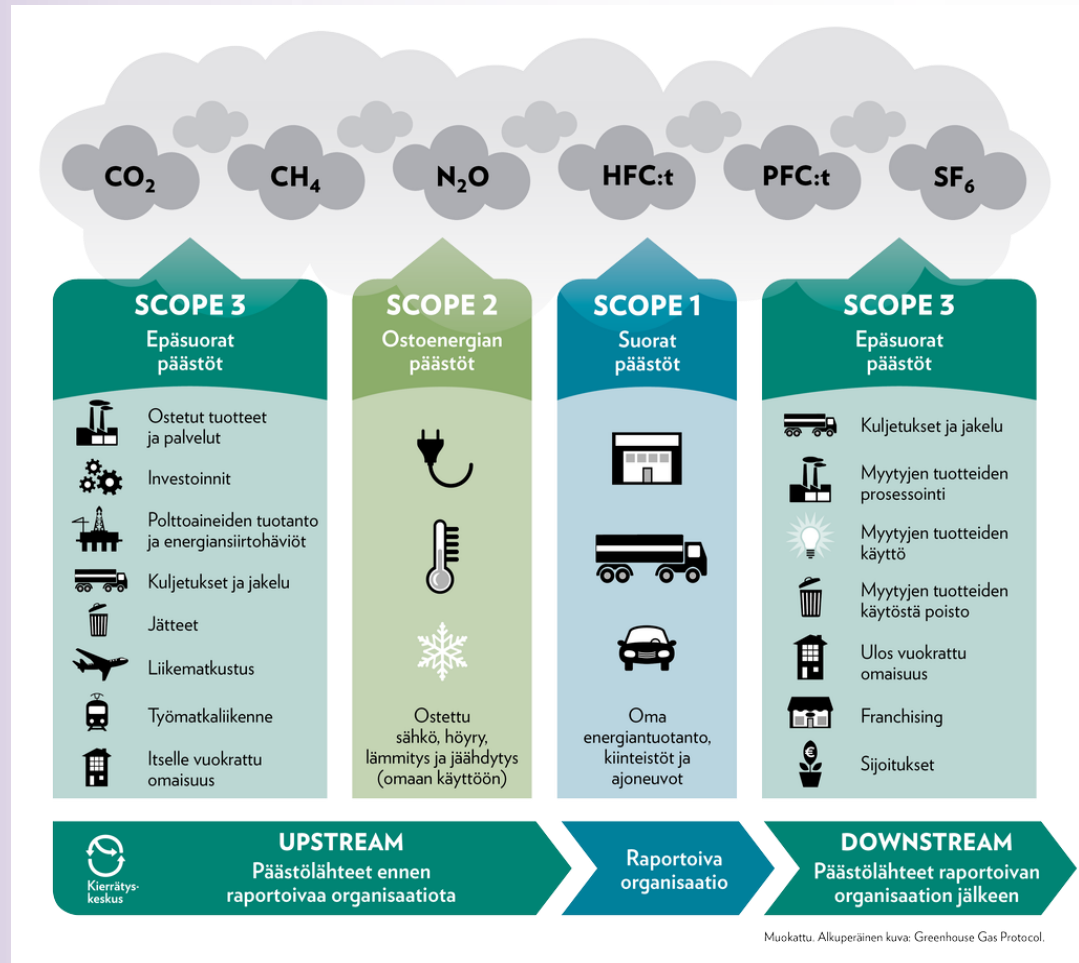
$CO_2$ $CH_4$ $N_2O$ HFC:t PFC:t $SF_6$

SCOPE 3
Epäsuorat päästöt

Ostetut tuotteet ja palvelut
Investoinnit
Polttoaineiden tuotanto ja energiansiirtohäviöt
Kuljetukset ja jakelu
Jätteet
Liikematkustus
Työmatkaliikenne
Itselle vuokrattu omaisuus

SCOPE 2
Ostoenergian päästöt

Ostettu sähkö, höyry, lämmitys ja jäähdytys (omaan käyttöön)

SCOPE 1
Suorat päästöt

Oma energiantuotanto, kiinteistöt ja ajoneuvot

SCOPE 3
Epäsuorat päästöt

Kuljetukset ja jakelu
Myytyjen tuotteiden prosessointi
Myytyjen tuotteiden käyttö
Myytyjen tuotteiden käytöstä poisto
Ulos vuokrattu omaisuus
Franchising
Sijoitukset

Kierrätyskeskus

UPSTREAM
Päästölähteet ennen raportoivaa organisaatiota

Raportoiva organisaatio

DOWNSTREAM
Päästölähteet raportoivan organisaation jälkeen

Muokattu. Alkuperäinen kuva: Greenhouse Gas Protocol.